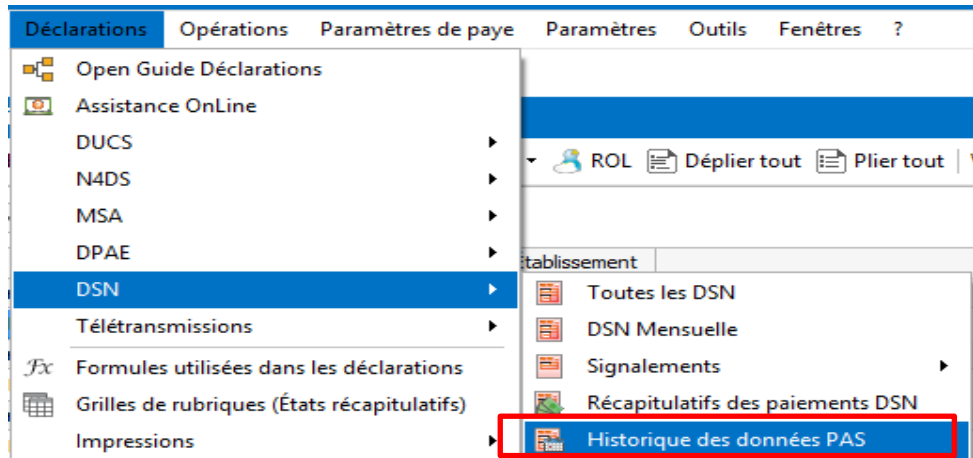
Déclarations Opérations Paramètres de paye Paramètres Outils Fenêtres ?

Open Guide Déclarations
Assistance OnLine
DUCS
N4DS
MSA
DPAE
DSN
Télétransmissions
Formules utilisées dans les déclarations
Grilles de rubriques (États récapitulatifs)
Impressions

ROL Déplier tout Plier tout

tablissement

Toutes les DSN
DSN Mensuelle
Signalements
Récapitulatifs des paiements DSN
Historique des données PAS